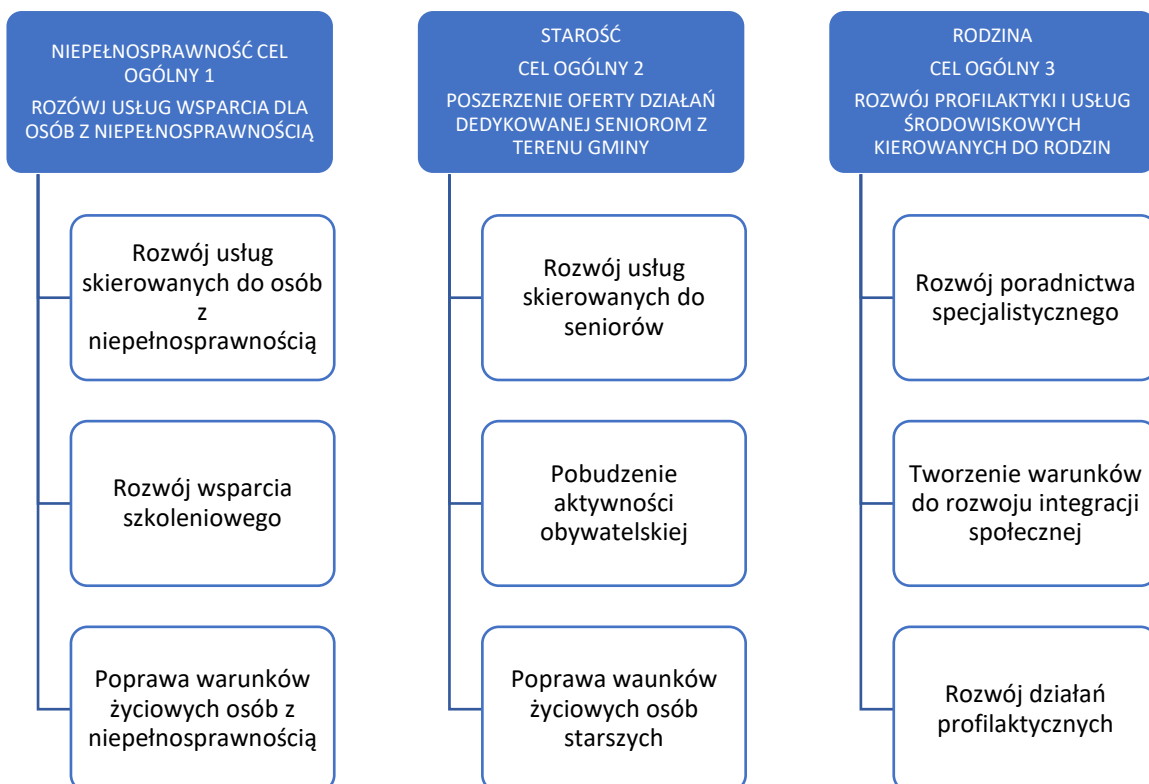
NIEPEŁNOSPRAWNOŚĆ CEL OGÓLNY 1

ROZÓWJ USŁUG WSPARCIA DLA OSÓB Z NIEPEŁNOSPRAWNOŚCIĄ

Rozwój usług skierowanych do osób z niepełnosprawnością

Rozwój wsparcia szkoleniowego

Poprawa warunków życiowych osób z niepełnosprawnością

STAROŚĆ

CEL OGÓLNY 2

POSZERZENIE OFERTY DZIAŁAŃ DEDYKOWANEJ SENIOROM Z TERENU GMINY

Rozwój usług skierowanych do seniorów

Pobudzenie aktywności obywatelskiej

Poprawa waunków życiowych osób starszych

RODZINA

CEL OGÓLNY 3

ROZWÓJ PROFILAKTYKI I USŁUG ŚRODOWISKOWYCH KIEROWANYCH DO RODZIN

Rozwój poradnictwa specjalistycznego

Tworzenie warunków do rozwoju integracji społecznej

Rozwój działań profilaktycznych